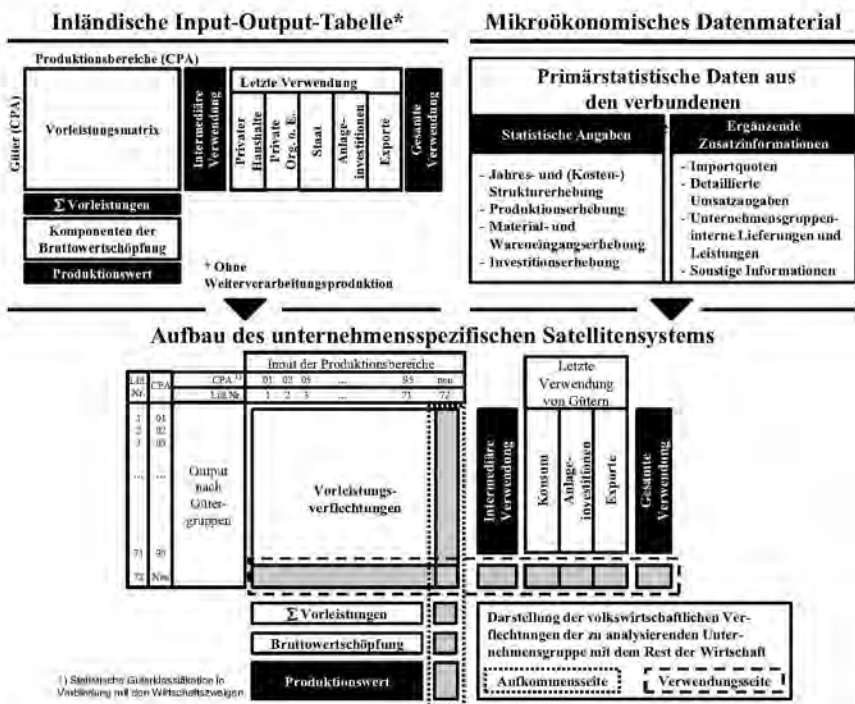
Inländische Input-Output-Tabelle*

Produktionsbereiche (CPA)

Güter (CPA)

Vorleistungsmatrix

Intermediäre Verwendung

Letzte Verwendung

Privater Haushalte

Private Org. o. E.

Staat

Anlage-investitionen

Exporte

Gesamte Verwendung

$\sum$ Vorleistungen

Komponenten der Bruttowertschöpfung

Produktionswert

* Ohne Weiterverarbeitungsproduktion

Mikroökonomisches Datenmaterial

Primärstatistische Daten aus den verbundenen

Statistische Angaben

- Jahres- und (Kosten-) Strukturerhebung
- Produktionserhebung
- Material- und Wareneingangserhebung
- Investitionserhebung

Ergänzende Zusatzinformationen

- Importquoten
- Detaillierte Umsatzangaben
- Unternehmensgruppen-interne Lieferungen und Leistungen
- Sonstige Informationen

Aufbau des unternehmensspezifischen Satellitensystems

| Lfd. Nr. | CPA | | CPA 1) | 01 | 02 | 05 | ... | 95 | neu |
|---|---|---|---|---|---|---|---|---|---|
| | | | Lfd. Nr. | 1 | 2 | 3 | ... | 71 | 72 |
| 1 | 01 | | | | | | | | |
| 2 | 02 | | | | | | | | |
| 3 | 05 | | | | | | | | |
| ... | ... | | | | | | | | |
| 71 | 95 | | | | | | | | |
| 72 | Neu | | | | | | | | |

Input der Produktionsbereiche

Output nach Gütergruppen

Vorleistungsverflechtungen

Intermediäre Verwendung

Letzte Verwendung von Gütern

Konsum

Anlage-investitionen

Exporte

Gesamte Verwendung

$\sum$ Vorleistungen

Bruttowertschöpfung

Produktionswert

1) Statistische Güterklassifikation in Verbindung mit den Wirtschaftszweigen

Darstellung der volkswirtschaftlichen Verflechtungen der zu analysierenden Unternehmensgruppe mit dem Rest der Wirtschaft

Aufkommensseite

Verwendungsseite